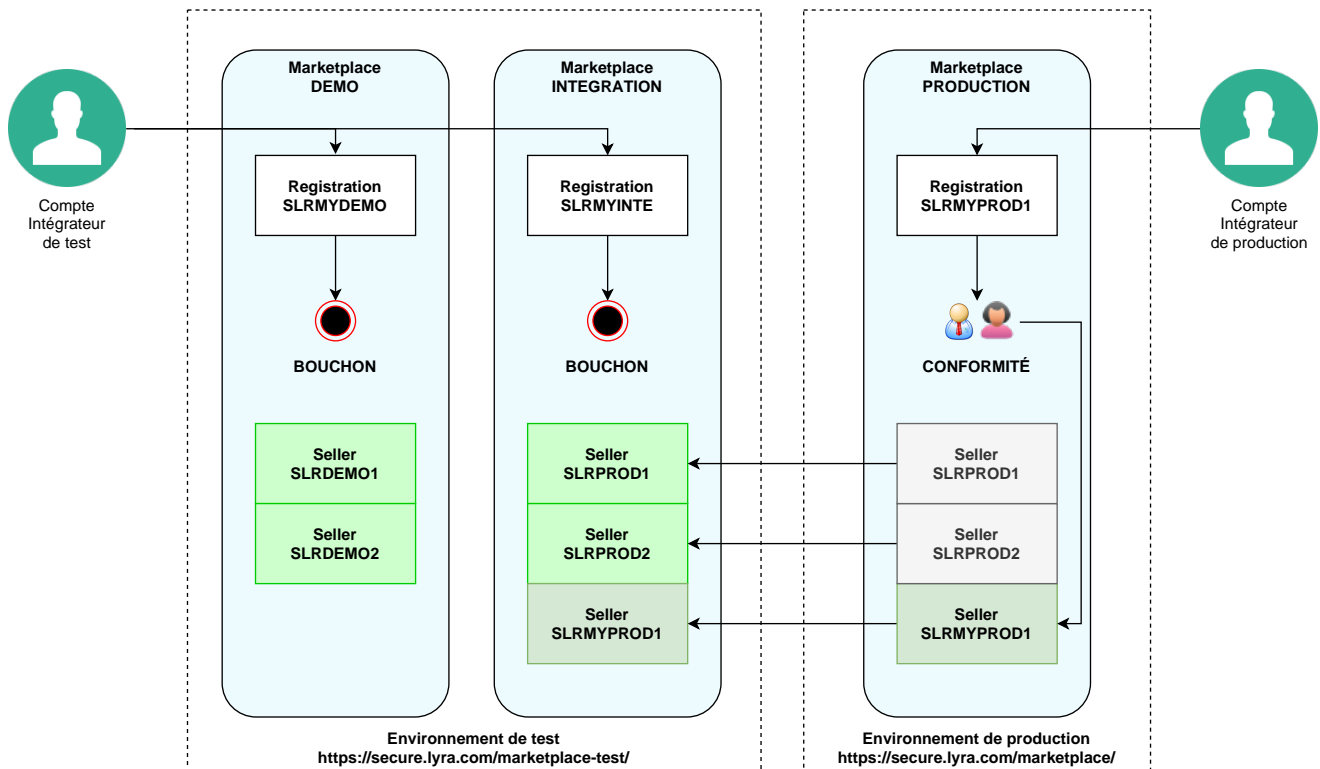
Compte Intégrateur de test

Marketplace DEMO

Registration SLRMYDEMO

BOUCHON

Seller SLRDEMO1

Seller SLRDEMO2

Marketplace INTEGRATION

Registration SLRMYINTE

BOUCHON

Seller SLRPROD1

Seller SLRPROD2

Seller SLRMYPROD1

Environnement de test
https://secure.lyra.com/marketplace-test/

Marketplace PRODUCTION

Registration SLRMYPROD1

CONFORMITÉ

Seller SLRPROD1

Seller SLRPROD2

Seller SLRMYPROD1

Environnement de production
https://secure.lyra.com/marketplace/

Compte Intégrateur de production